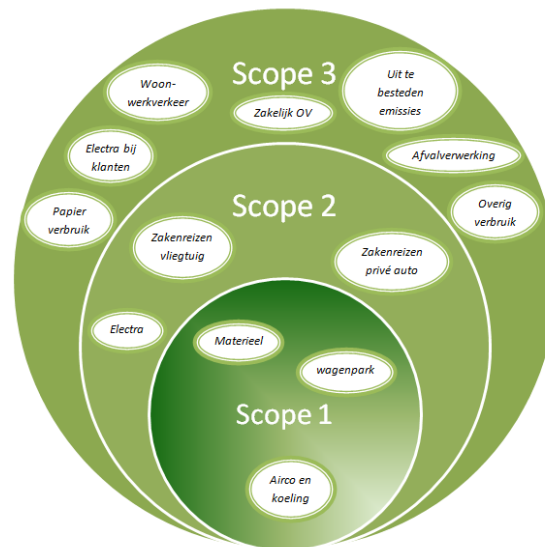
Scope 3

Woon-werkverkeer

Zakelijk OV

Uit te besteden emissies

Electra bij klanten

Afvalverwerking

Papier verbruik

Overig verbruik

Scope 2

Zakenreizen vliegtuig

Zakenreizen privé auto

Electra

Materieel

wagenpark

Scope 1

Airco en koeling